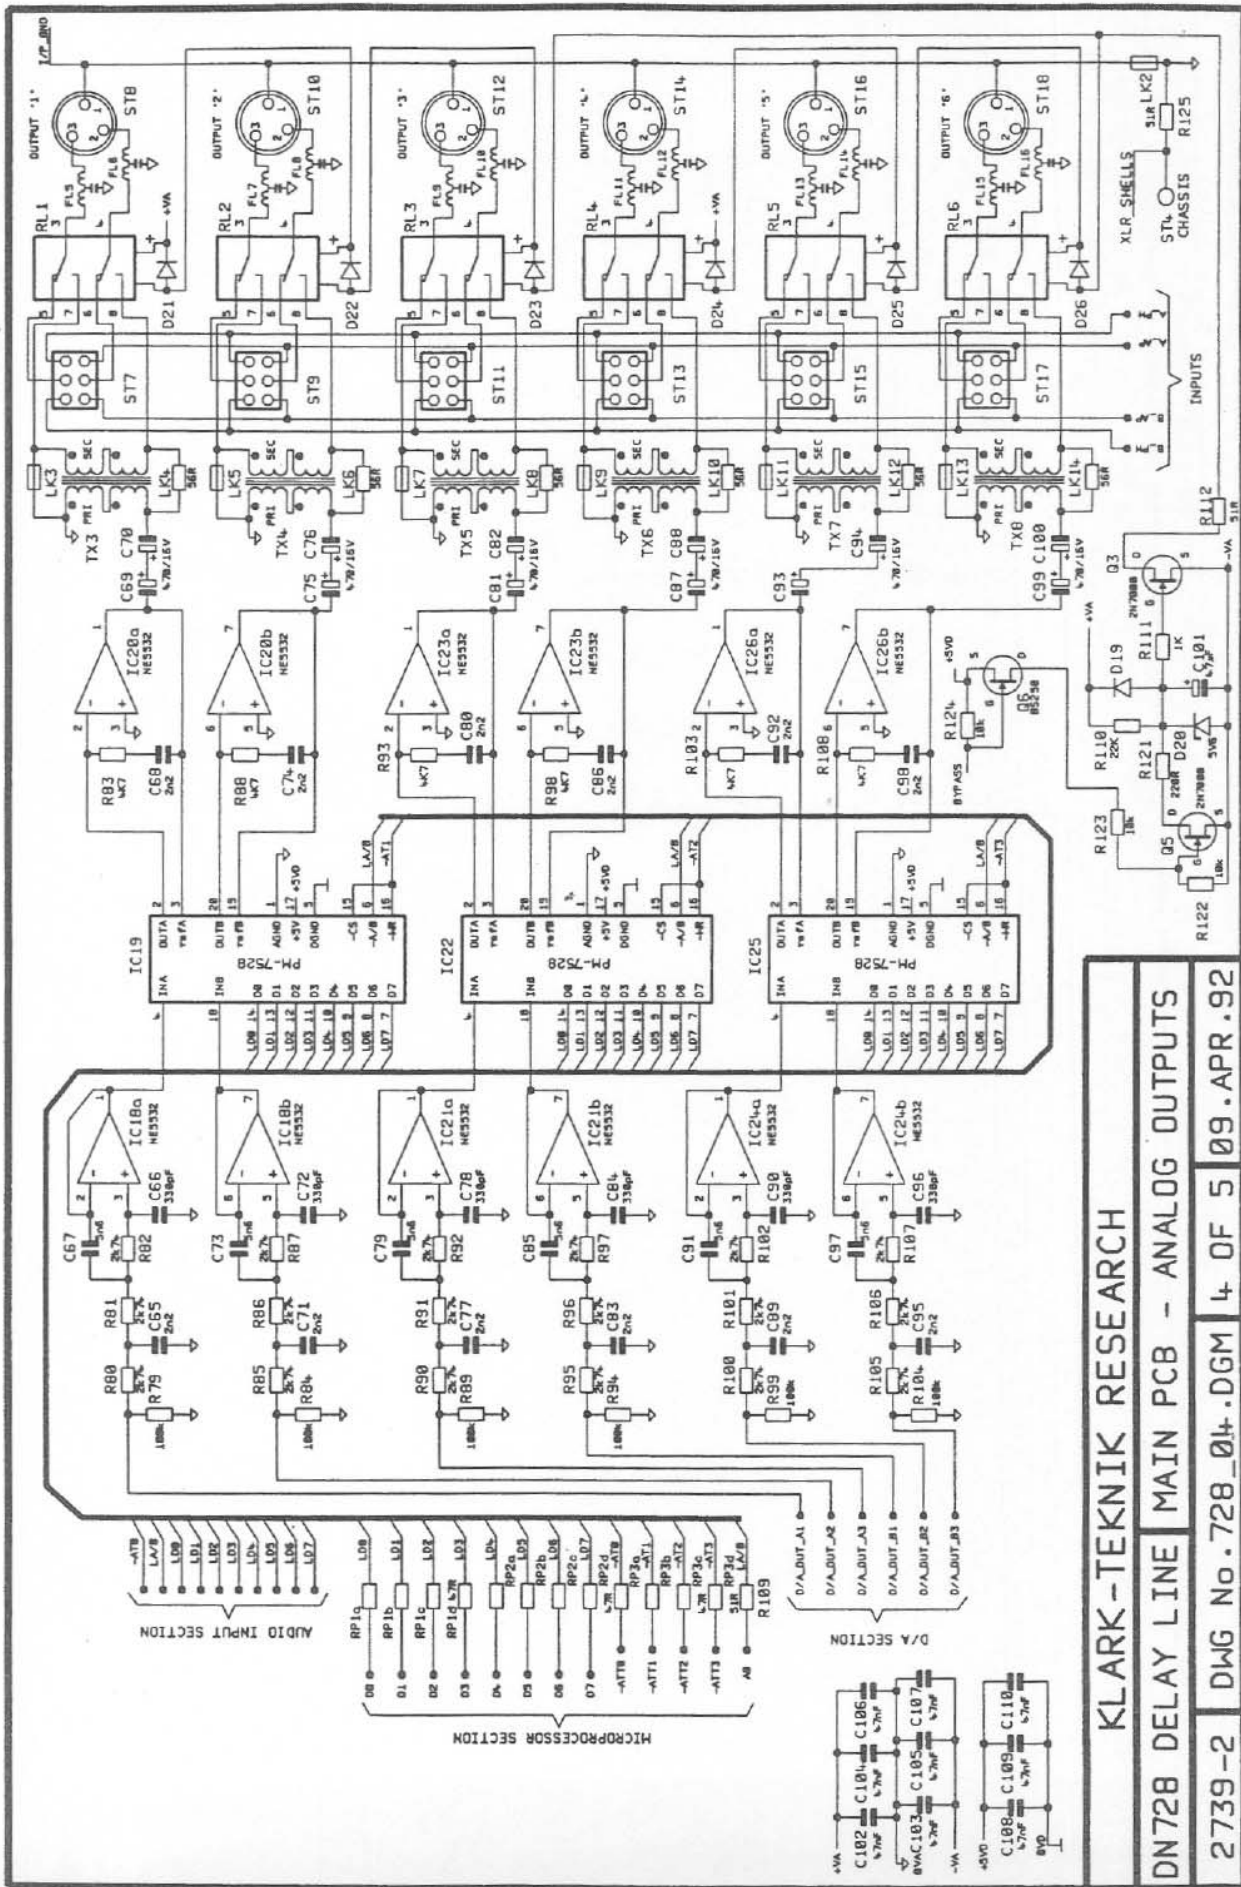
KLARK-TEKNIK RESEARCH
DN728 DELAY LINE | MAIN PCB - ANALOG OUTPUTS
2739-2 | DWG No. 728_04.DGM | 4 OF 5 | 09.APR.92

OUTPUT '1' ST8 OUTPUT '2' ST10 OUTPUT '3' ST12 OUTPUT '4' ST14 OUTPUT '5' ST16 OUTPUT '6' ST18
LK2 R125 51R XLR SHELLS ST4 CHASSIS
RL1 RL2 RL3 RL4 RL5 RL6
FL5 FL6 FL7 FL8 FL9 FL10 FL11 FL12 FL13 FL14 FL15 FL16
D21 D22 D23 D24 D25 D26 +VA
ST7 ST9 ST11 ST13 ST15 ST17
INPUTS
LK3 LK4 LK5 LK6 LK7 LK8 LK9 LK10 LK11 LK12 LK13 LK14 56R
SEC PRI
TX3 TX4 TX5 TX6 TX7 TX8
C69 C70 C75 C76 C81 C82 C87 C88 C93 C94 C99 C100 470/16V
R112 51R Q3 2N7000 -VA
IC20a IC20b IC23a IC23b IC26a IC26b NE5532
R111 1K C101 4μ7 D19 +VA
R124 10k +5VD Q6 BS250 BYPASS
R110 22K R121 220R D20 5V6
R123 10k Q5 2N7000 R122 10k
R83 4K7 C68 2n2 R88 4K7 C74 2n2 R93 4K7 C80 2n2 R98 4K7 C86 2n2 R103 4K7 C92 2n2 R108 4K7 C98 2n2
IC19 IC22 IC25 PM-7528
OUTA RFBA OUTB RFBB AGND +5V DGND -CS -A/B -WR INA INB D0 D1 D2 D3 D4 D5 D6 D7
LD0 LD1 LD2 LD3 LD4 LD5 LD6 LD7 LA/B -AT1 -AT2 -AT3 +5VD
IC18a IC18b IC21a IC21b IC24a IC24b NE5532
C66 330pF C72 330pF C78 330pF C84 330pF C90 330pF C96 330pF
C67 5n6 C73 5n6 C79 5n6 C85 5n6 C91 5n6 C97 5n6
R82 R87 R92 R97 R102 R107 2k74
R81 R86 R91 R96 R101 R106 2k74
C65 C71 C77 C83 C89 C95 2n2
R80 R85 R90 R95 R100 R105 2k74
R79 R84 R89 R94 R99 R104 100k
-AT0 LA/B LD0 LD1 LD2 LD3 LD4 LD5 LD6 LD7
AUDIO INPUT SECTION
RP1a RP1b RP1c RP1d RP2a RP2b RP2c RP2d RP3a RP3b RP3c RP3d 4K7 R109 51R
D0 D1 D2 D3 D4 D5 D6 D7 -AT0 -AT1 -AT2 -AT3 AB
MICROPROCESSOR SECTION
D/A_OUT_A1 D/A_OUT_A2 D/A_OUT_A3 D/A_OUT_B1 D/A_OUT_B2 D/A_OUT_B3
D/A SECTION
C102 C103 C104 C105 C106 C107 C108 C109 C110 4n7F +VA 0VA -VA +5VD 0VD
I/P GND